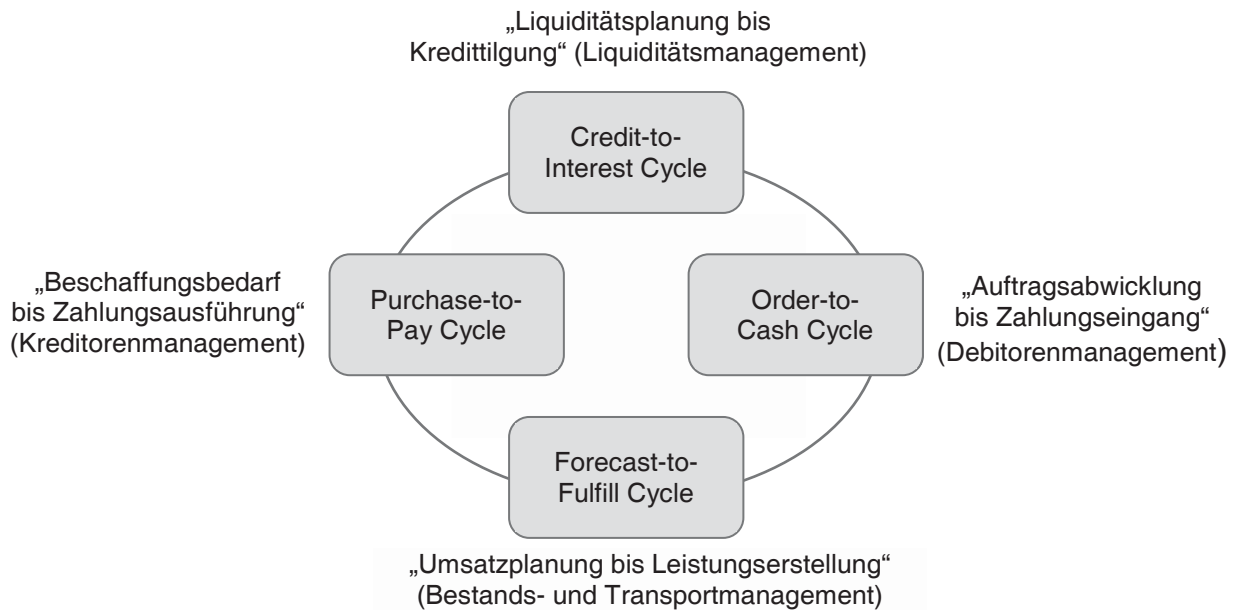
„Liquiditätsplanung bis Kredittilgung“ (Liquiditätsmanagement)

Credit-to-Interest Cycle

„Beschaffungsbedarf bis Zahlungsausführung“ (Kreditorenmanagement)

Purchase-to-Pay Cycle

Order-to-Cash Cycle

„Auftragsabwicklung bis Zahlungseingang“ (Debitorenmanagement)

Forecast-to-Fulfill Cycle

„Umsatzplanung bis Leistungserstellung“ (Bestands- und Transportmanagement)